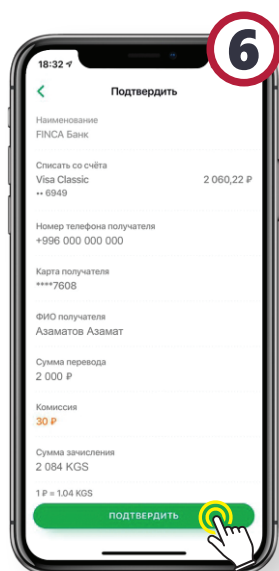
6

18:32

Подтвердить

Наименование
FINCA Банк

Списать со счёта
Visa Classic 2 060,22 ₽
•• 6949

Номер телефона получателя
+996 000 000 000

Карта получателя
****7608

ФИО получателя
Азаматов Азамат

Сумма перевода
2 000 ₽

Комиссия
30 ₽

Сумма зачисления
2 084 KGS

1 ₽ = 1.04 KGS

ПОДТВЕРДИТЬ